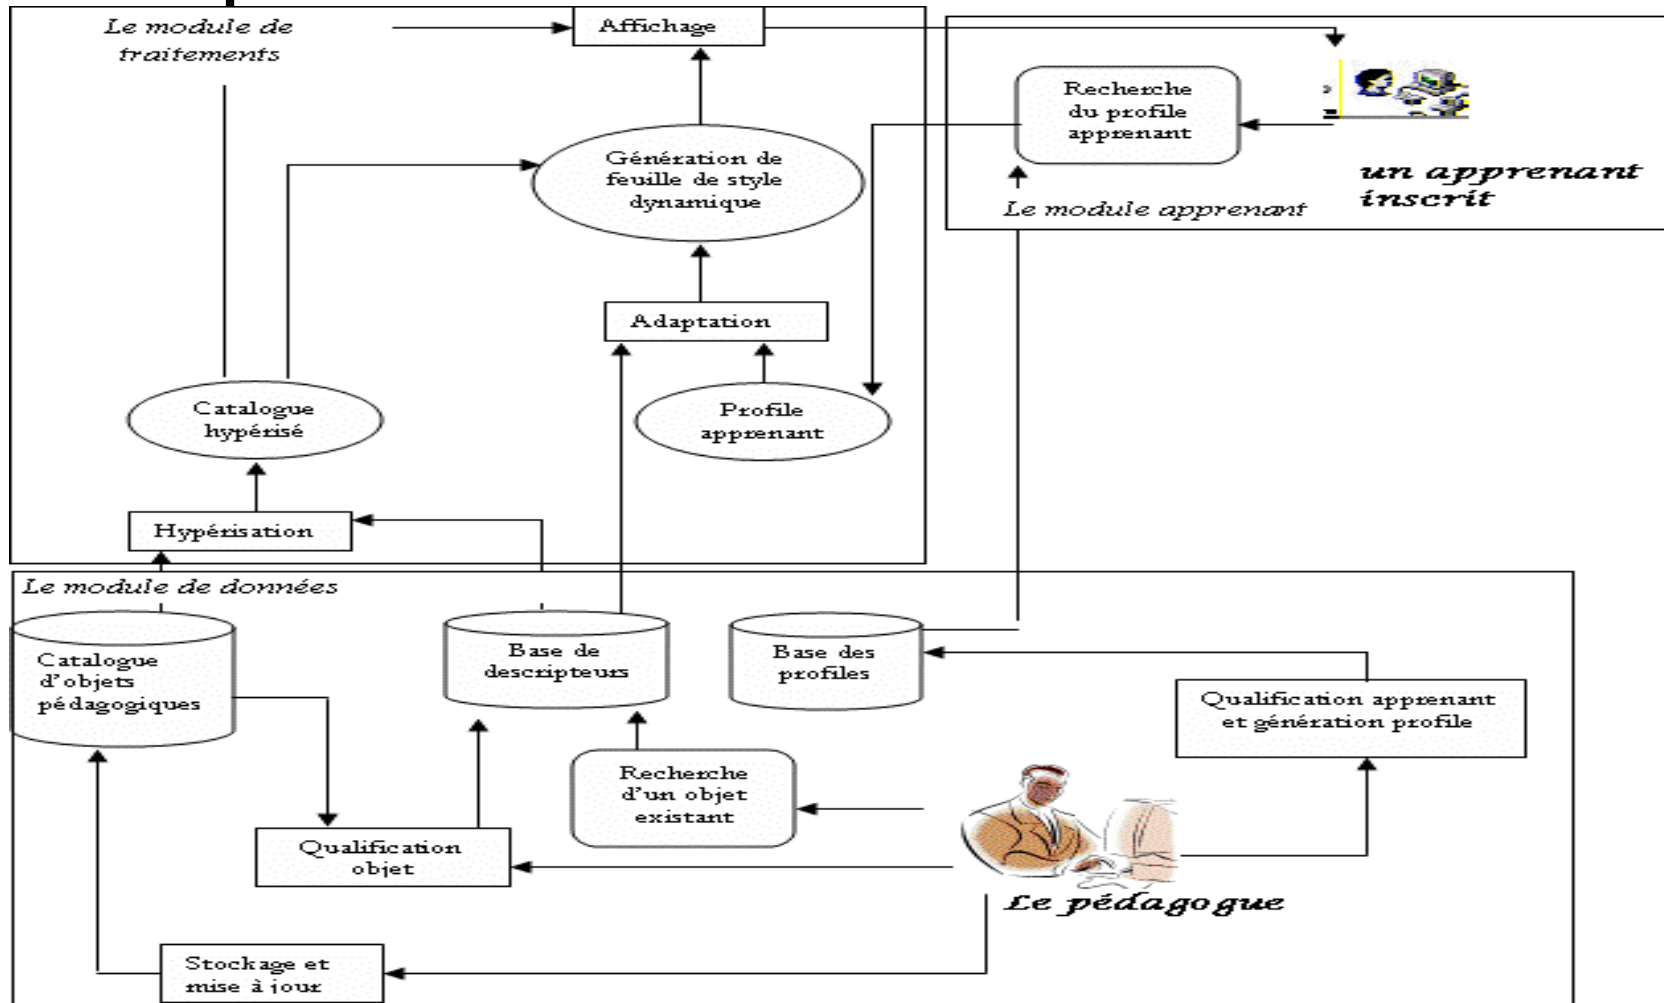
Le module de traitements

Affichage

Recherche du profile apprenant

un apprenant inscrit

Le module apprenant

Génération de feuille de style dynamique

Adaptation

Profile apprenant

Catalogue hypérisé

Hypérisation

Le module de données

Catalogue d'objets pédagogiques

Base de descripteurs

Base des profiles

Qualification apprenant et génération profile

Recherche d'un objet existant

Qualification objet

Le pédagogue

Stockage et mise à jour